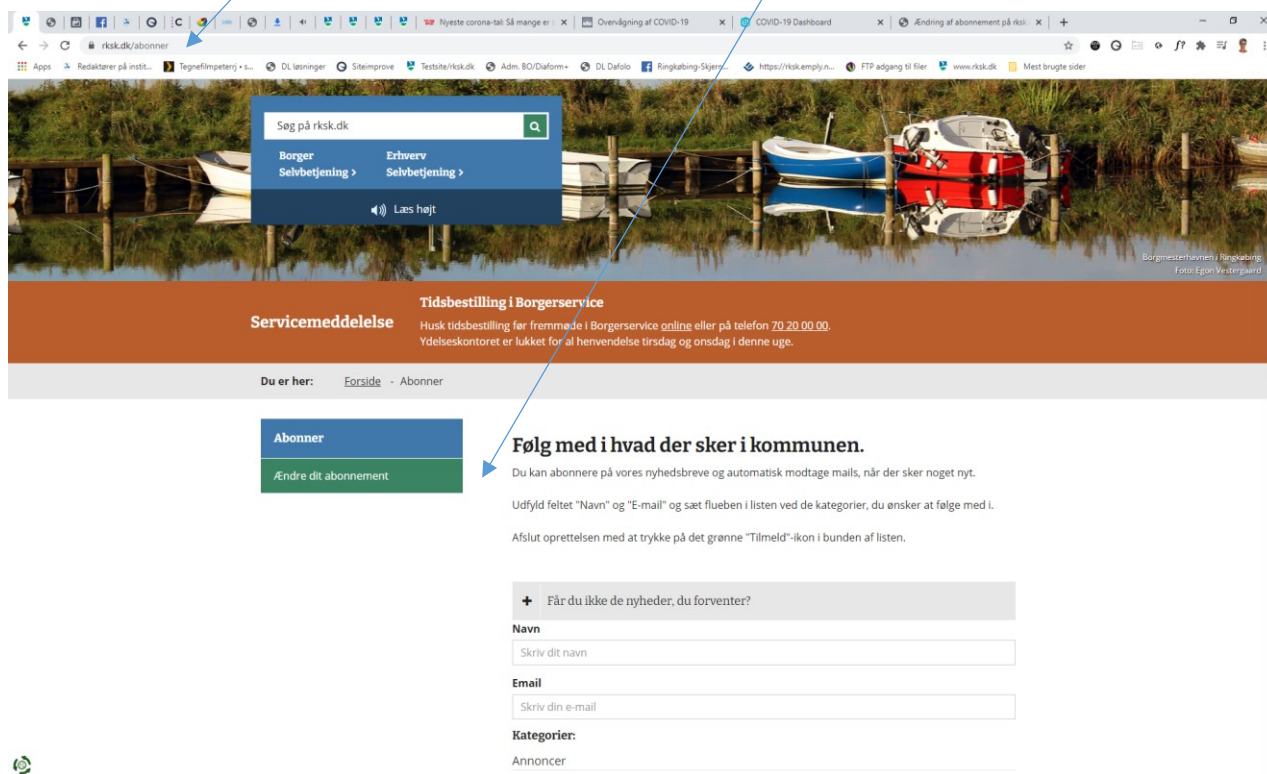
Nyeste corona-tal: Så mange er | ×
Overvågning af COVID-19 ×
COVID-19 Dashboard ×
Ændring af abonnement på rksk ×

rksk.dk/abonner

Apps Redaktører på instit... Tegnefilmpeterj • s... DL løsninger Siteimprove Testsite/rksk.dk Adm. BO/Diaform+ DL Dafolo Ringkøbing-Skjern... https://rksk.emply.n... FTP adgang til filer www.rksk.dk Mest brugte sider

Søg på rksk.dk

Borger Selvbetjening >
Erhverv Selvbetjening >

Læs højt

Borgmesterhavnen i Ringkøbing
Foto: Egon Vestergaard

Servicemeddelelse

Tidsbestilling i Borgerservice
Husk tidsbestilling før fremmøde i Borgerservice online eller på telefon 70 20 00 00.
Ydelseskontoret er lukket for al henvendelse tirsdag og onsdag i denne uge.

Du er her: Forside - Abonner

Abonner
Ændre dit abonnement

Følg med i hvad der sker i kommunen.

Du kan abonnere på vores nyhedsbreve og automatisk modtage mails, når der sker noget nyt.

Udfyld feltet "Navn" og "E-mail" og sæt flueben i listen ved de kategorier, du ønsker at følge med i.

Afslut oprettelsen med at trykke på det grønne "Tilmeld"-ikon i bunden af listen.

+ Får du ikke de nyheder, du forventer?

Navn
Skriv dit navn

Email
Skriv din e-mail

Kategorier:
Annoncer